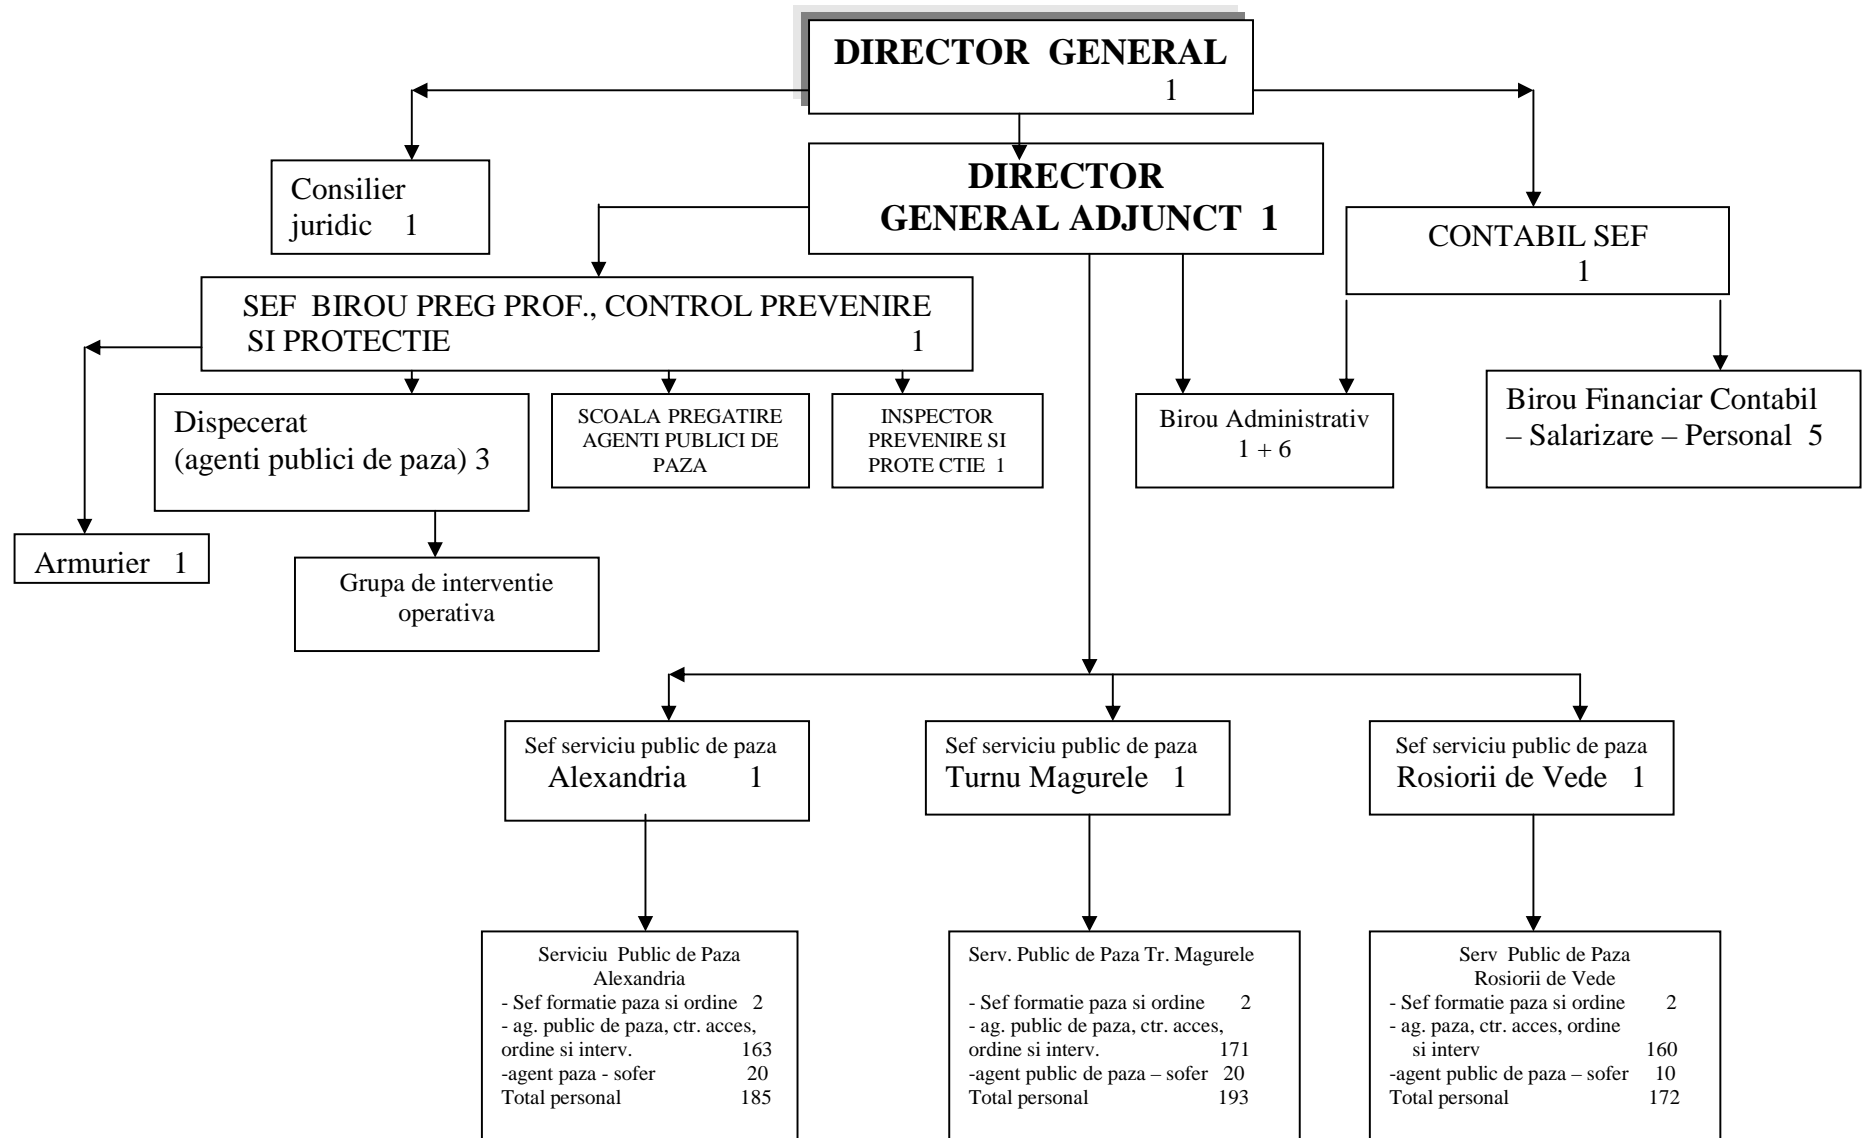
DIRECTOR GENERAL
1

Consilier juridic 1

DIRECTOR GENERAL ADJUNCT 1

CONTABIL SEF
1

SEF BIROU PREG PROF., CONTROL PREVENIRE SI PROTECTIE 1

Dispecerat (agenti publici de paza) 3

SCOALA PREGATIRE AGENTI PUBLICI DE PAZA

INSPECTOR PREVENIRE SI PROTE CTIE 1

Birou Administrativ
1 + 6

Birou Financiar Contabil – Salarizare – Personal 5

Armurier 1

Grupa de interventie operativa

Sef serviciu public de paza
Alexandria 1

Sef serviciu public de paza
Turnu Magurele 1

Sef serviciu public de paza
Rosiorii de Vede 1

Serviciu Public de Paza Alexandria
- Sef formatie paza si ordine 2
- ag. public de paza, ctr. acces, ordine si interv. 163
-agent paza - sofer 20
Total personal 185

Serv. Public de Paza Tr. Magurele
- Sef formatie paza si ordine 2
- ag. public de paza, ctr. acces, ordine si interv. 171
-agent public de paza – sofer 20
Total personal 193

Serv Public de Paza Rosiorii de Vede
- Sef formatie paza si ordine 2
- ag. paza, ctr. acces, ordine si interv 160
-agent public de paza – sofer 10
Total personal 172